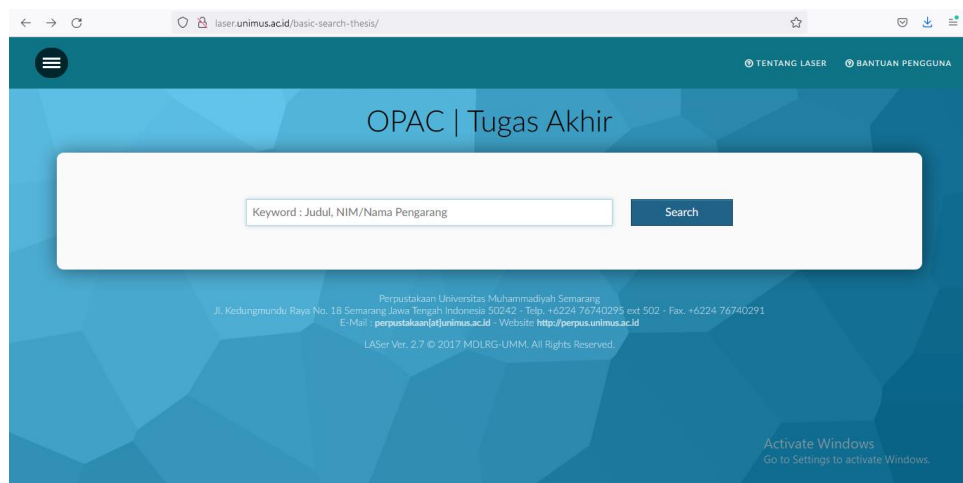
laser.unimus.ac.id/basic-search-thesis/

TENTANG LASER
BANTUAN PENGGUNA

OPAC | Tugas Akhir

Keyword : Judul, NIM/Nama Pengarang

Search

Perpustakaan Universitas Muhammadiyah Semarang
Jl. Kedungmundu Raya No. 18 Semarang Jawa Tengah Indonesia 50242 - Telp. +6224 76740295 ext 502 - Fax. +6224 76740291
E-Mail : perpustakaan[at]unimus.ac.id - Website http://perpus.unimus.ac.id

LASer Ver. 2.7 © 2017 MDLRG-UMM. All Rights Reserved.

Activate Windows
Go to Settings to activate Windows.